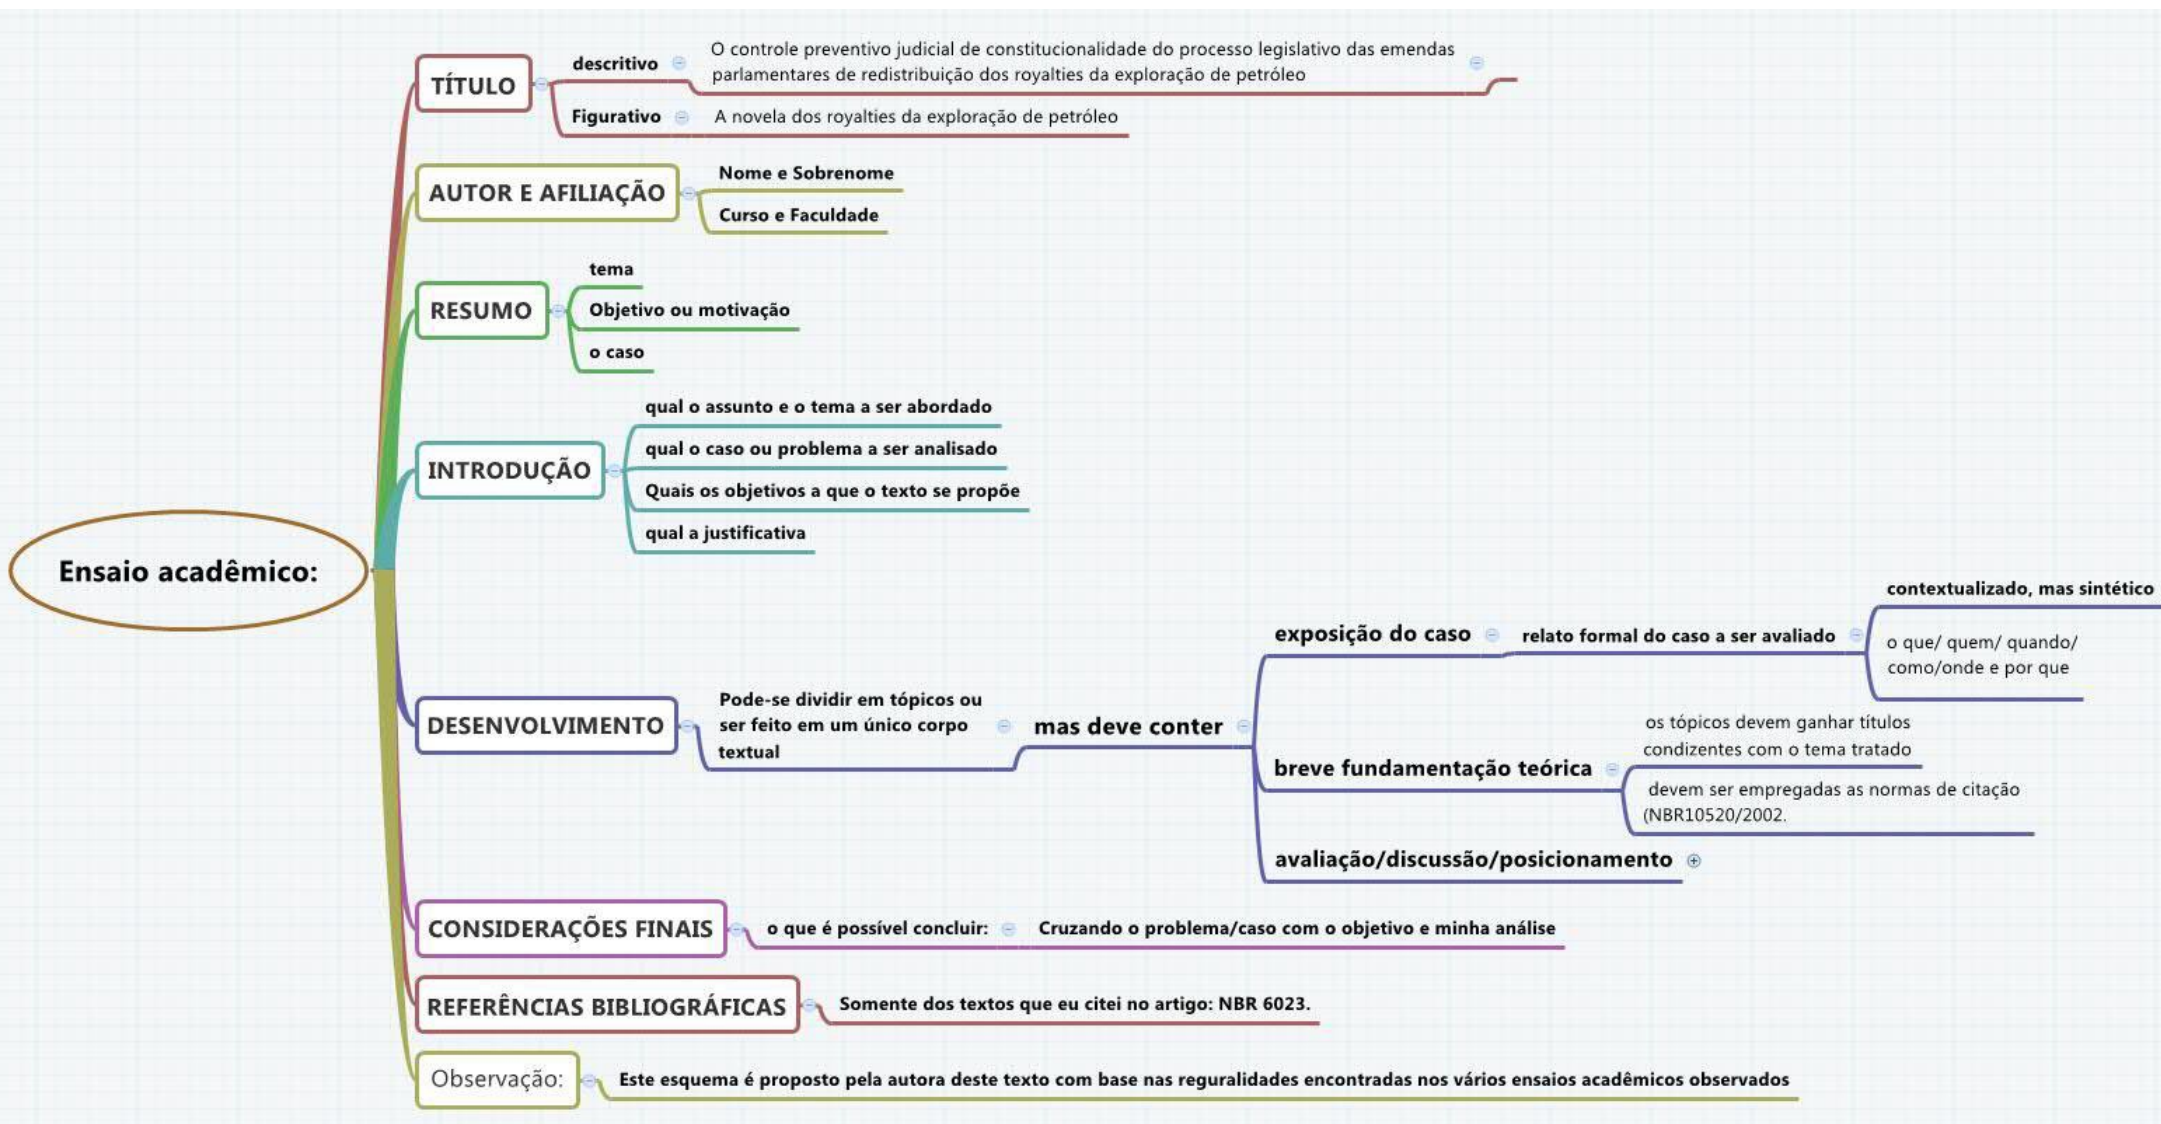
Ensaio acadêmico:

TÍTULO
descritivo
O controle preventivo judicial de constitucionalidade do processo legislativo das emendas parlamentares de redistribuição dos royalties da exploração de petróleo
Figurativo
A novela dos royalties da exploração de petróleo

AUTOR E AFILIAÇÃO
Nome e Sobrenome
Curso e Faculdade

RESUMO
tema
Objetivo ou motivação
o caso

INTRODUÇÃO
qual o assunto e o tema a ser abordado
qual o caso ou problema a ser analisado
Quais os objetivos a que o texto se propõe
qual a justificativa

DESENVOLVIMENTO
Pode-se dividir em tópicos ou ser feito em um único corpo textual
mas deve conter
exposição do caso
relato formal do caso a ser avaliado
contextualizado, mas sintético
o que/ quem/ quando/ como/onde e por que
breve fundamentação teórica
os tópicos devem ganhar títulos condizentes com o tema tratado
devem ser empregadas as normas de citação (NBR10520/2002.
avaliação/discussão/posicionamento

CONSIDERAÇÕES FINAIS
o que é possível concluir:
Cruzando o problema/caso com o objetivo e minha análise

REFERÊNCIAS BIBLIOGRÁFICAS
Somente dos textos que eu citei no artigo: NBR 6023.

Observação:
Este esquema é proposto pela autora deste texto com base nas reguralidades encontradas nos vários ensaios acadêmicos observados